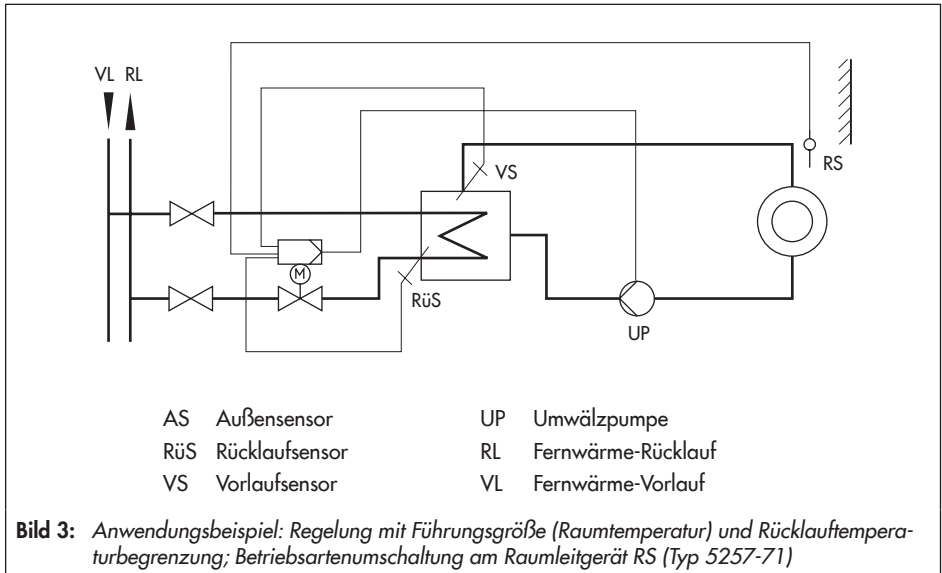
VL RL

VS

RS

M

RüS

UP

AS Außensensor
RüS Rücklaufsensor
VS Vorlaufsensor

UP Umwälzpumpe
RL Fernwärme-Rücklauf
VL Fernwärme-Vorlauf

**Bild 3:** *Anwendungsbeispiel: Regelung mit Führungsgröße (Raumtemperatur) und Rücklauftemperaturbegrenzung; Betriebsartenumschaltung am Raumleitgerät RS (Typ 5257-71)*